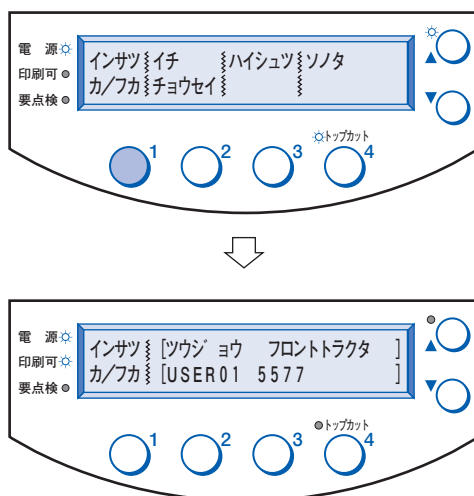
電　源
印刷可
要点検

インサツ イチ　　ハイシュツ ソノタ
カ/フカ チョウセイ

1　2　3　4
トップカット

電　源
印刷可
要点検

インサツ [ツウジョウ　フロントトラクタ　]
カ/フカ [USER01　5577　]

1　2　3　4
トップカット